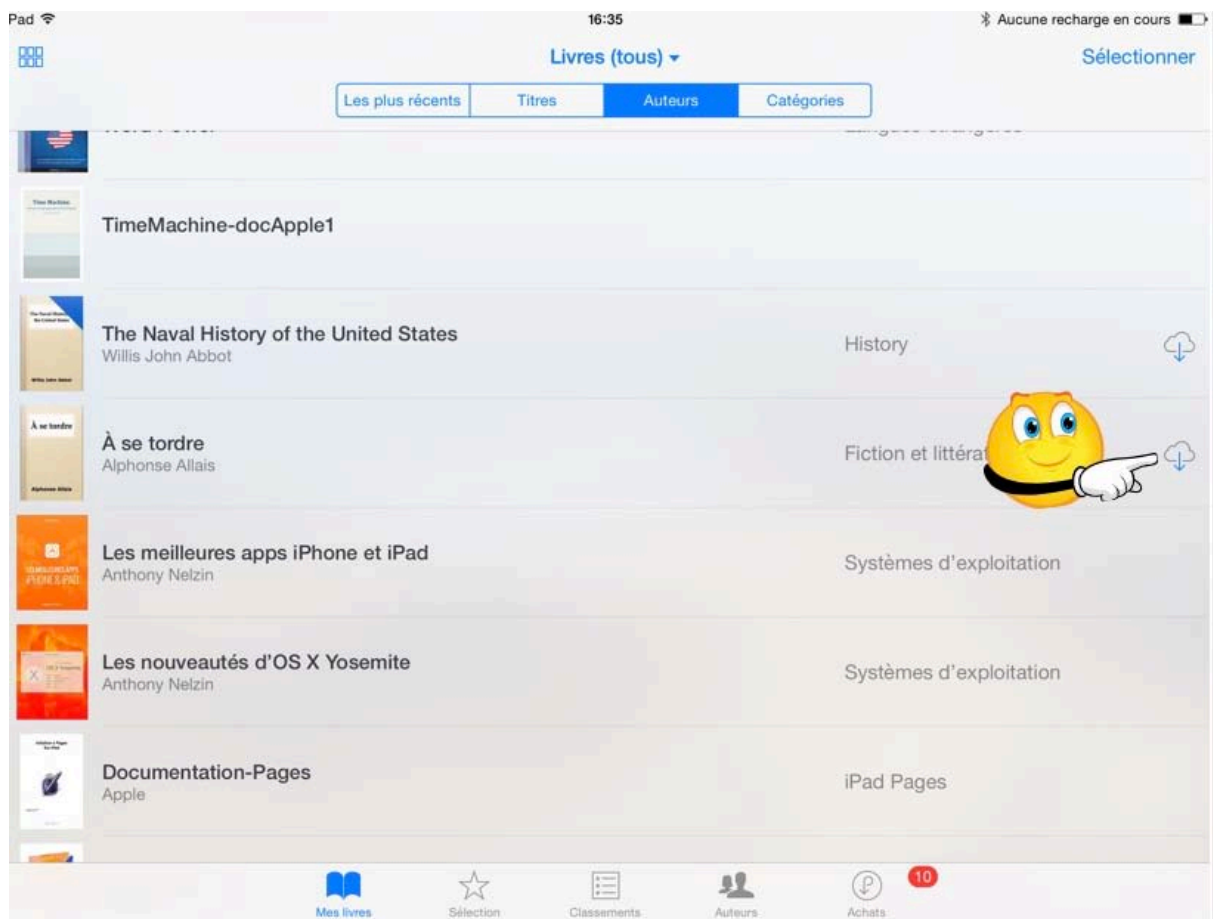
Pad
16:35
Aucune recharge en cours

Livres (tous)
Sélectionner

Les plus récents | Titres | Auteurs | Catégories

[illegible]
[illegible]

TimeMachine-docApple1

The Naval History of the United States
Willis John Abbot
History

À se tordre
Alphonse Allais
Fiction et littérat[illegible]

Les meilleures apps iPhone et iPad
Anthony Nelzin
Systèmes d'exploitation

Les nouveautés d'OS X Yosemite
Anthony Nelzin
Systèmes d'exploitation

Documentation-Pages
Apple
iPad Pages

Mes livres
Sélection
Classements
Auteurs
Achats
10